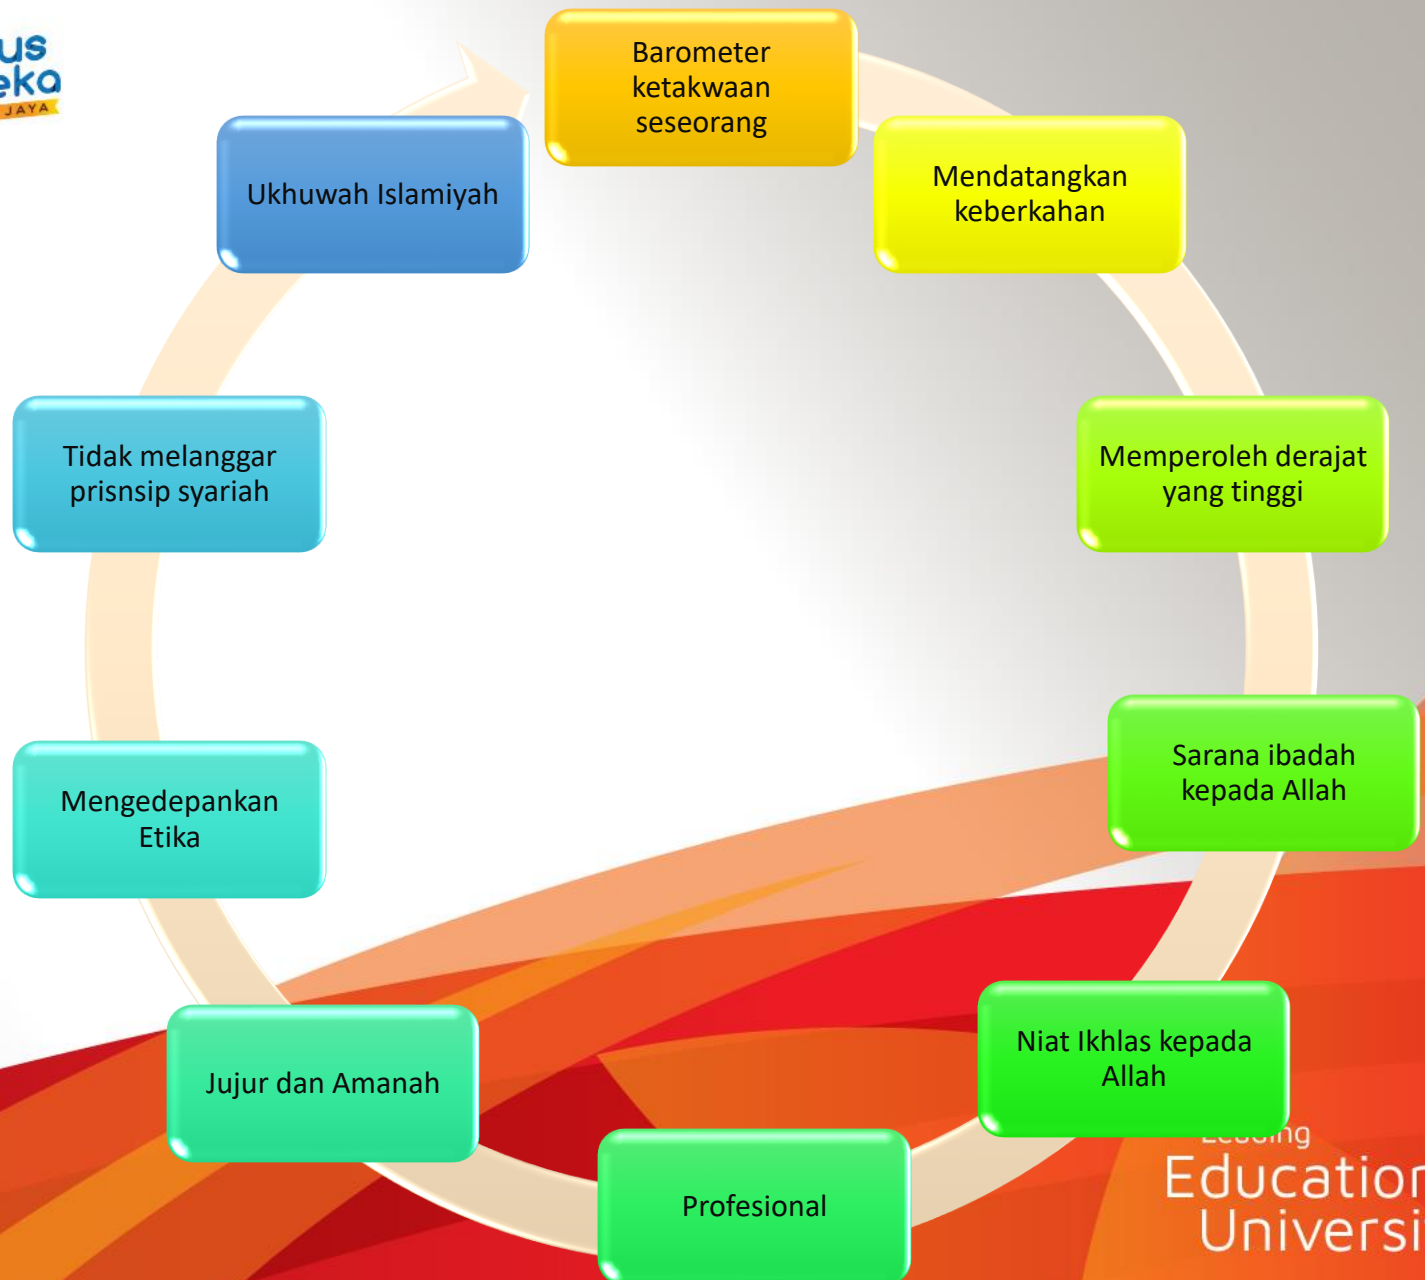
us
eka
JAYA

Barometer ketakwaan seseorang

Mendatangkan keberkahan

Memperoleh derajat yang tinggi

Sarana ibadah kepada Allah

Niat Ikhlas kepada Allah

Profesional

Jujur dan Amanah

Mengedepankan Etika

Tidak melanggar prisnsip syariah

Ukhuwah Islamiyah

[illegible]ing
Educatio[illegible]
Universi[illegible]